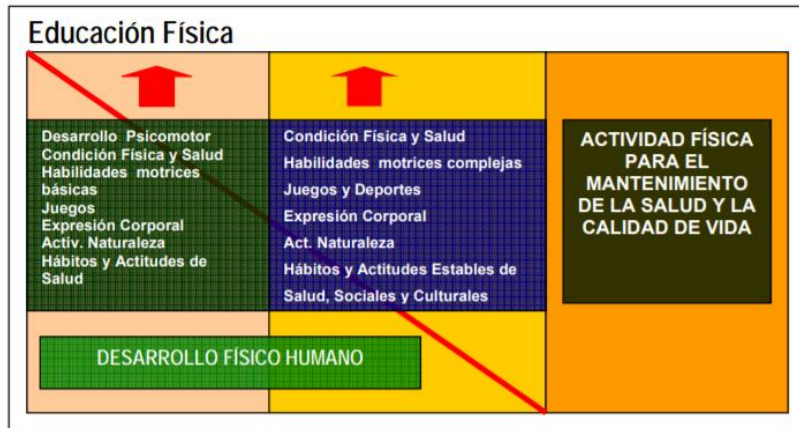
Educación Física

Desarrollo Psicomotor
Condición Física y Salud
Habilidades motrices básicas
Juegos
Expresión Corporal
Activ. Naturaleza
Hábitos y Actitudes de Salud

Condición Física y Salud
Habilidades motrices complejas
Juegos y Deportes
Expresión Corporal
Act. Naturaleza
Hábitos y Actitudes Estables de Salud, Sociales y Culturales

ACTIVIDAD FÍSICA PARA EL MANTENIMIENTO DE LA SALUD Y LA CALIDAD DE VIDA

DESARROLLO FÍSICO HUMANO